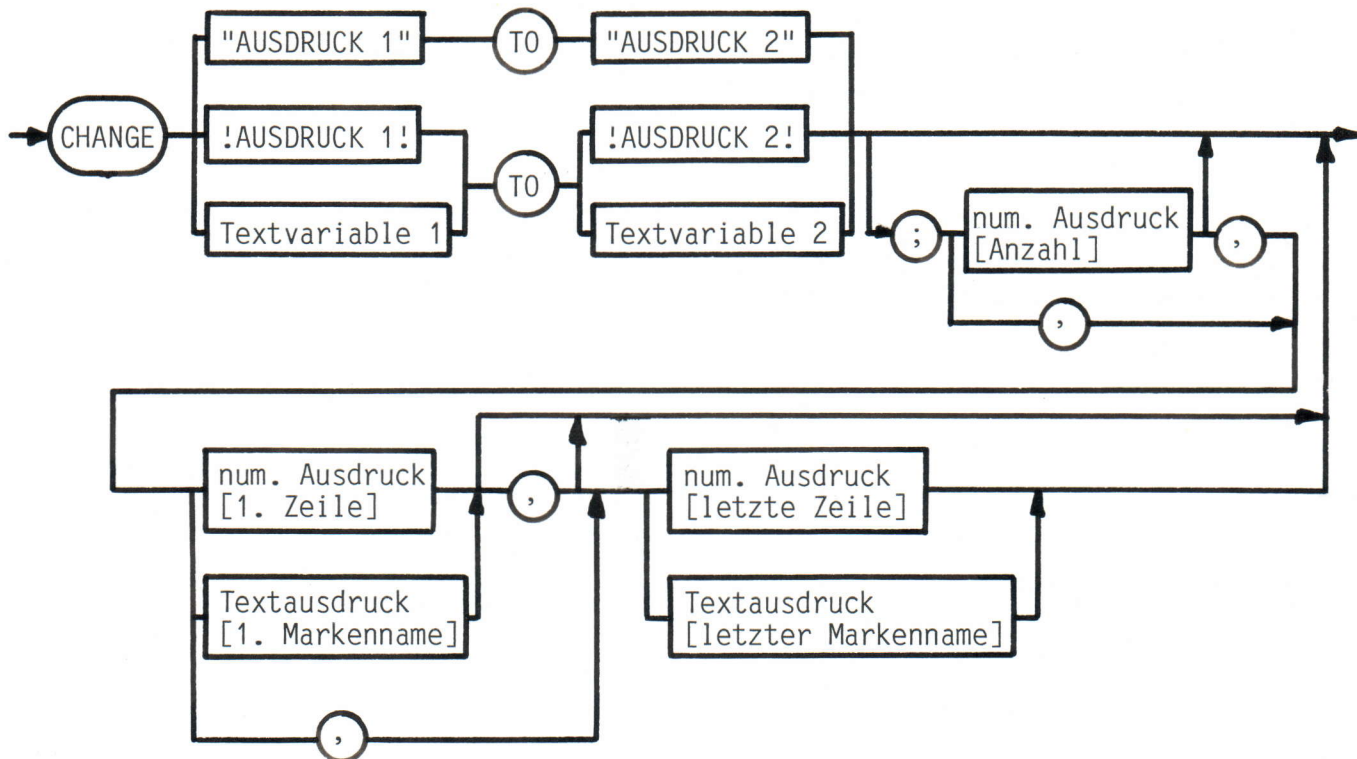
CHANGE

"AUSDRUCK 1"

TO

"AUSDRUCK 2"

!AUSDRUCK 1!

TO

!AUSDRUCK 2!

Textvariable 1

Textvariable 2

;

num. Ausdruck [Anzahl]

,

,

num. Ausdruck [1. Zeile]

,

num. Ausdruck [letzte Zeile]

Textausdruck [1. Markenname]

Textausdruck [letzter Markenname]

,